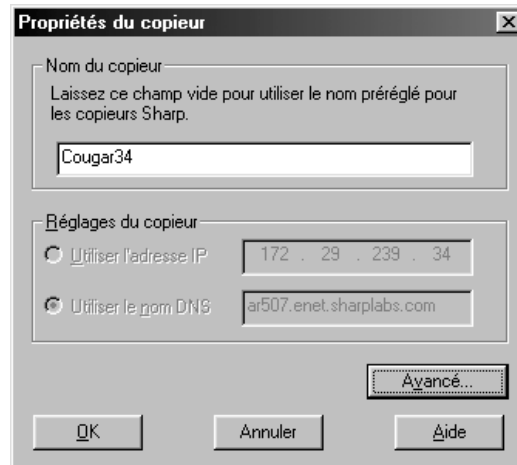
Propriétés du copieur

Nom du copieur

Laissez ce champ vide pour utiliser le nom préréglé pour les copieurs Sharp.

Cougar34

Réglages du copieur

Utiliser l'adresse IP

172 . 29 . 239 . 34

Utiliser le nom DNS

ar507.enet.sharplabs.com

Avancé...

OK

Annuler

Aide